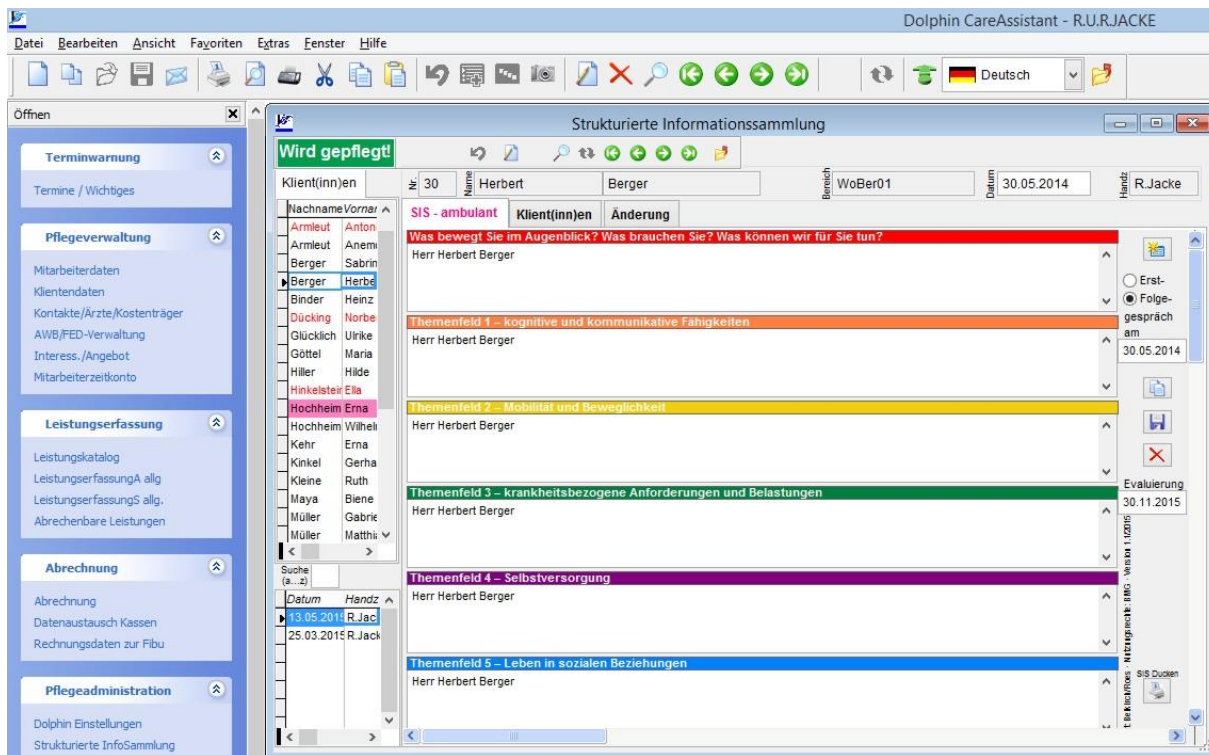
Dolphin CareAssistant - R.U.RJACKE

Datei Bearbeiten Ansicht Favoriten Extras Fenster Hilfe

Deutsch

Öffnen

Terminwarnung

Termine / Wichtiges

Pflegeverwaltung

Mitarbeiterdaten
Klientendaten
Kontakte/Ärzte/Kostenträger
AWB/FED-Verwaltung
Interess./Angebot
Mitarbeiterzeitkonto

Leistungserfassung

Leistungskatalog
LeistungserfassungA allg
LeistungserfassungS allg.
Abrechenbare Leistungen

Abrechnung

Abrechnung
Datenaustausch Kassen
Rechnungsdaten zur Fibu

Pflegeadministration

Dolphin Einstellungen
Strukturierte InfoSammlung

Strukturierte Informationssammlung

Wird gepflegt!

Klient(inn)en

Nr 30 Name Herbert Berger Bereich WoBer01 Datum 30.05.2014 Handz R.Jacke

| Nachname | Vornar |
|---|---|
| Armleut | Anton |
| Armleut | Anem |
| Berger | Sabrin |
| Berger | Herbe |
| Binder | Heinz |
| Dücking | Norbe |
| Glücklich | Ulrike |
| Göttel | Maria |
| Hiller | Hilde |
| Hinkelsteir | Ella |
| Hochheim | Erna |
| Hochheim | Wilhel |
| Kehr | Erna |
| Kinkel | Gerha |
| Kleine | Ruth |
| Maya | Biene |
| Müller | Gabrie |
| Müller | Matthi |

Suche (a...z)

| Datum | Handz |
|---|---|
| 13.05.2014 | R.Jack |
| 25.03.2015 | R.Jack |

SIS - ambulant | Klient(inn)en | Änderung

Was bewegt Sie im Augenblick? Was brauchen Sie? Was können wir für Sie tun?
Herr Herbert Berger

Themenfeld 1 – kognitive und kommunikative Fähigkeiten
Herr Herbert Berger

Themenfeld 2 – Mobilität und Beweglichkeit
Herr Herbert Berger

Themenfeld 3 – krankheitsbezogene Anforderungen und Belastungen
Herr Herbert Berger

Themenfeld 4 – Selbstversorgung
Herr Herbert Berger

Themenfeld 5 – Leben in sozialen Beziehungen
Herr Herbert Berger

Erst-
Folge-
gespräch
am
30.05.2014

Evaluierung
30.11.2015

t Beikirch/Roes · Nutzungsrechte: BMG · Version 1.1/2015

SIS Drucken